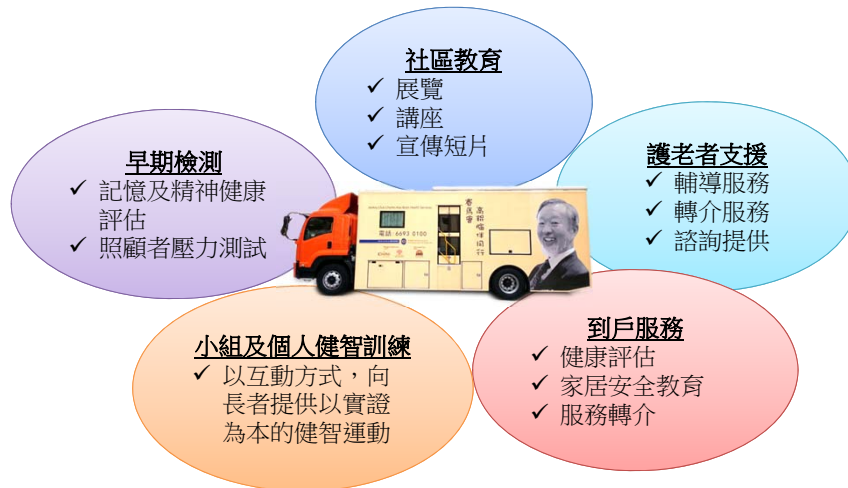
社區教育

✓ 展覽
✓ 講座
✓ 宣傳短片

早期檢測

✓ 記憶及精神健康評估
✓ 照顧者壓力測試

護老者支援

✓ 輔導服務
✓ 轉介服務
✓ 諮詢提供

賽馬會 腦退化症流動服務 電話: 6693 5100

小組及個人健智訓練

✓ 以互動方式，向長者提供以實證為本的健智運動

到戶服務

✓ 健康評估
✓ 家居安全教育
✓ 服務轉介